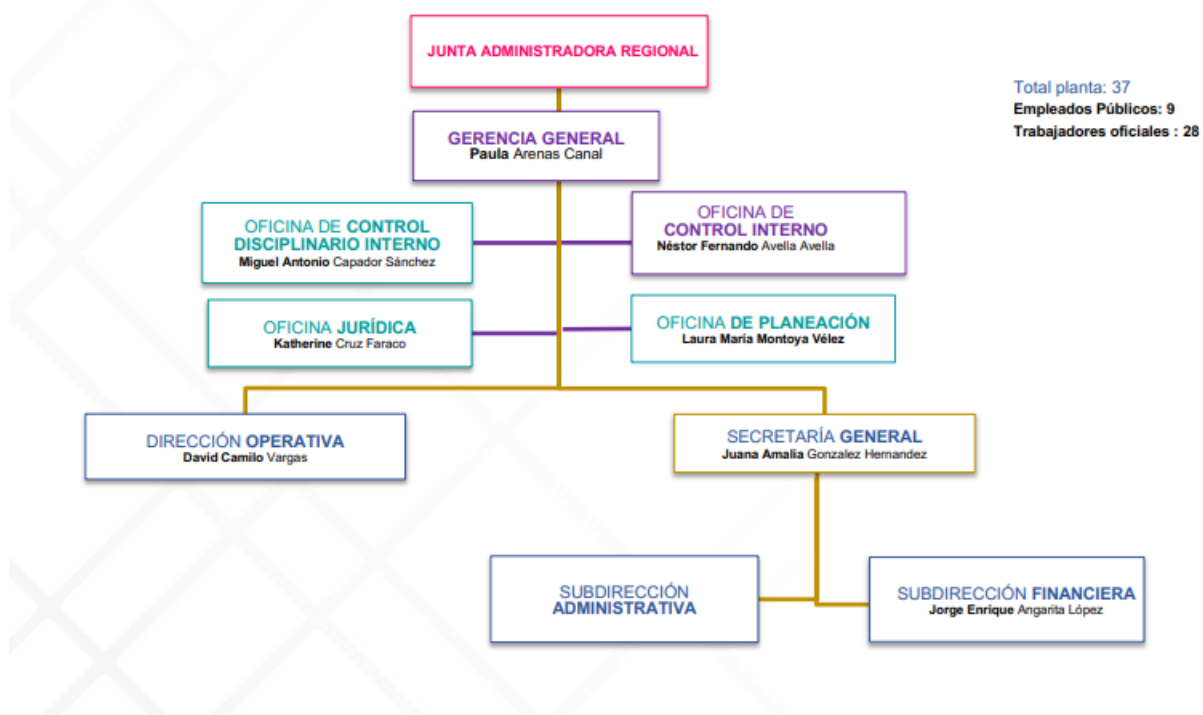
JUNTA ADMINISTRADORA REGIONAL

Total planta: 37
Empleados Públicos: 9
Trabajadores oficiales : 28

GERENCIA GENERAL
Paula Arenas Canal

OFICINA DE CONTROL DISCIPLINARIO INTERNO
Miguel Antonio Capador Sánchez

OFICINA DE CONTROL INTERNO
Néstor Fernando Avella Avella

OFICINA JURÍDICA
Katherine Cruz Faraco

OFICINA DE PLANEACIÓN
Laura María Montoya Vélez

DIRECCIÓN OPERATIVA
David Camilo Vargas

SECRETARÍA GENERAL
Juana Amalia Gonzalez Hernandez

SUBDIRECCIÓN ADMINISTRATIVA

SUBDIRECCIÓN FINANCIERA
Jorge Enrique Angarita López